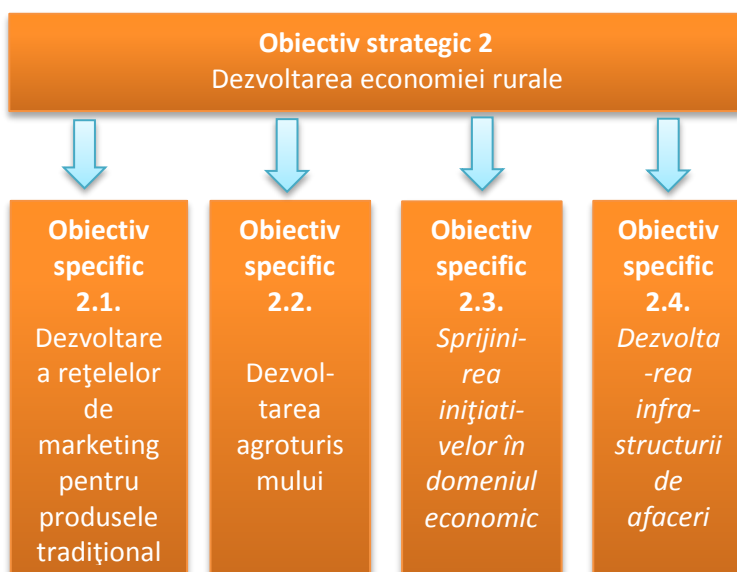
**Obiectiv strategic 2**
Dezvoltarea economiei rurale

**Obiectiv specific 2.1.**
Dezvoltare a reţelelor de marketing pentru produsele tradiţional

**Obiectiv specific 2.2.**
Dezvoltarea agroturismului

**Obiectiv specific 2.3.**
*Sprijinirea iniţiativelor în domeniul economic*

**Obiectiv specific 2.4.**
*Dezvoltarea infrastructurii de afaceri*